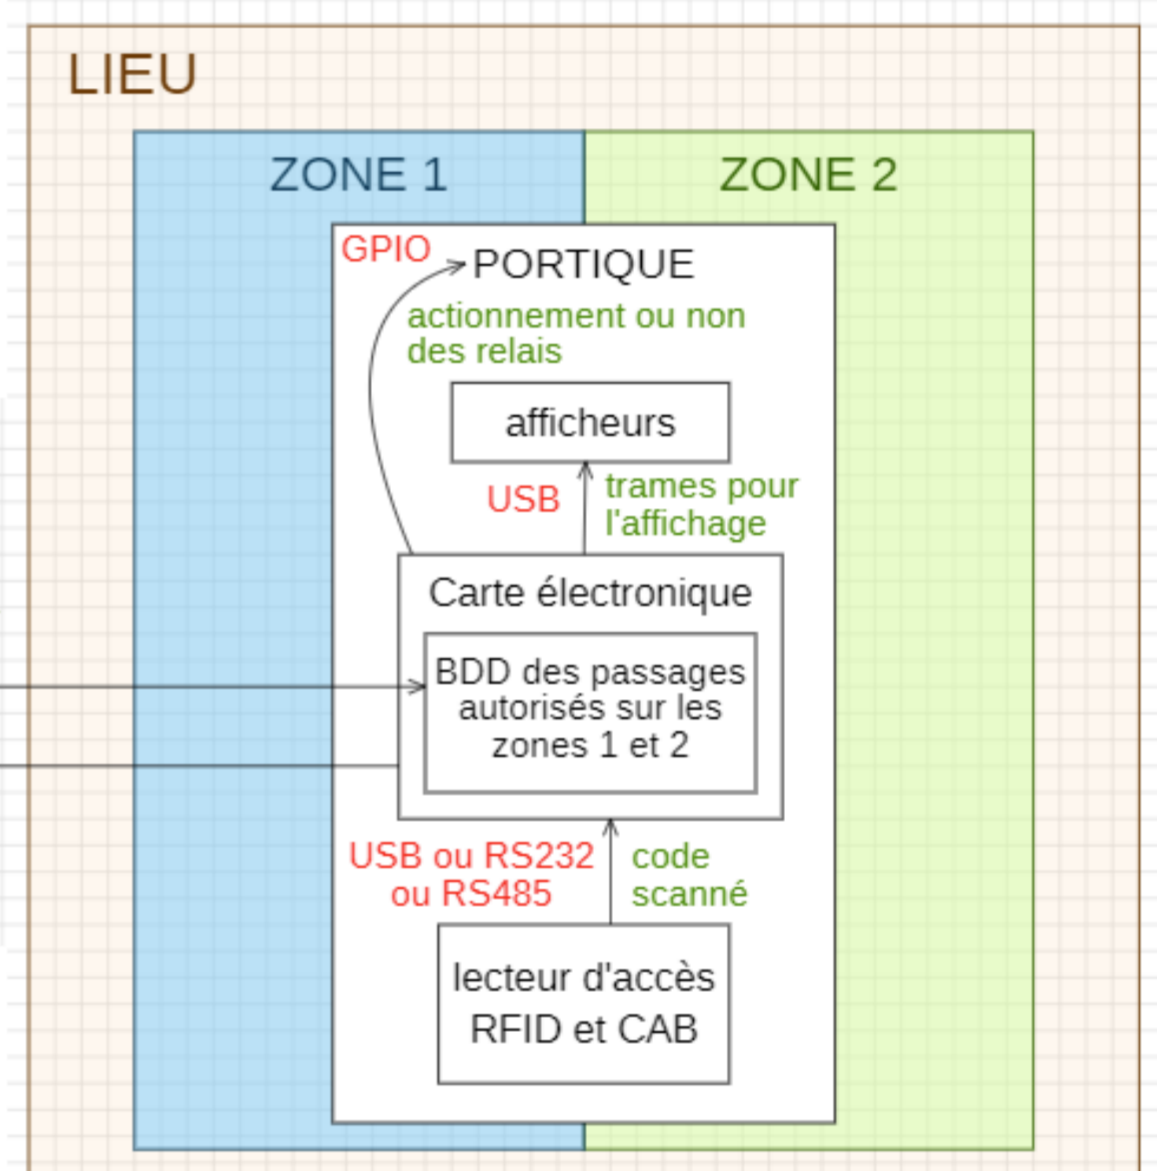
LIEU

ZONE 1

ZONE 2

GPIO

PORTIQUE

actionnement ou non des relais

afficheurs

USB

trames pour l'affichage

Carte électronique

BDD des passages autorisés sur les zones 1 et 2

USB ou RS232 ou RS485

code scanné

lecteur d'accès RFID et CAB